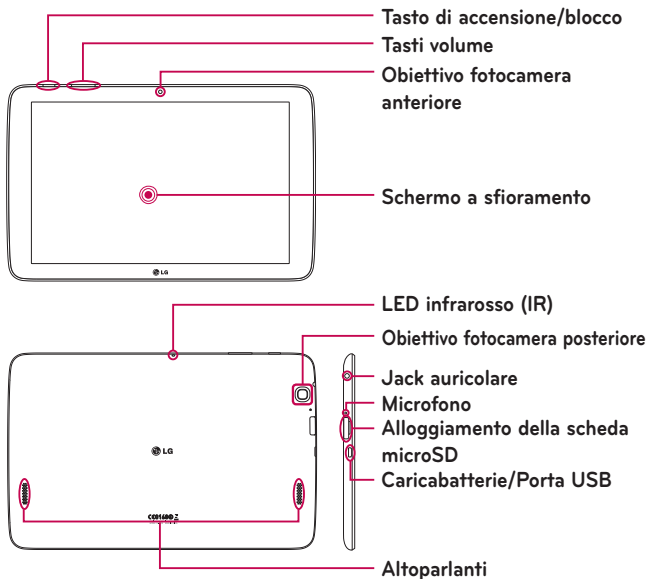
Tasto di accensione/blocco
Tasti volume
Obiettivo fotocamera anteriore
Schermo a sfioramento
LG
LED infrarosso (IR)
Obiettivo fotocamera posteriore
Jack auricolare
Microfono
Alloggiamento della scheda microSD
Caricabatterie/Porta USB
LG
CE0168
Altoparlanti